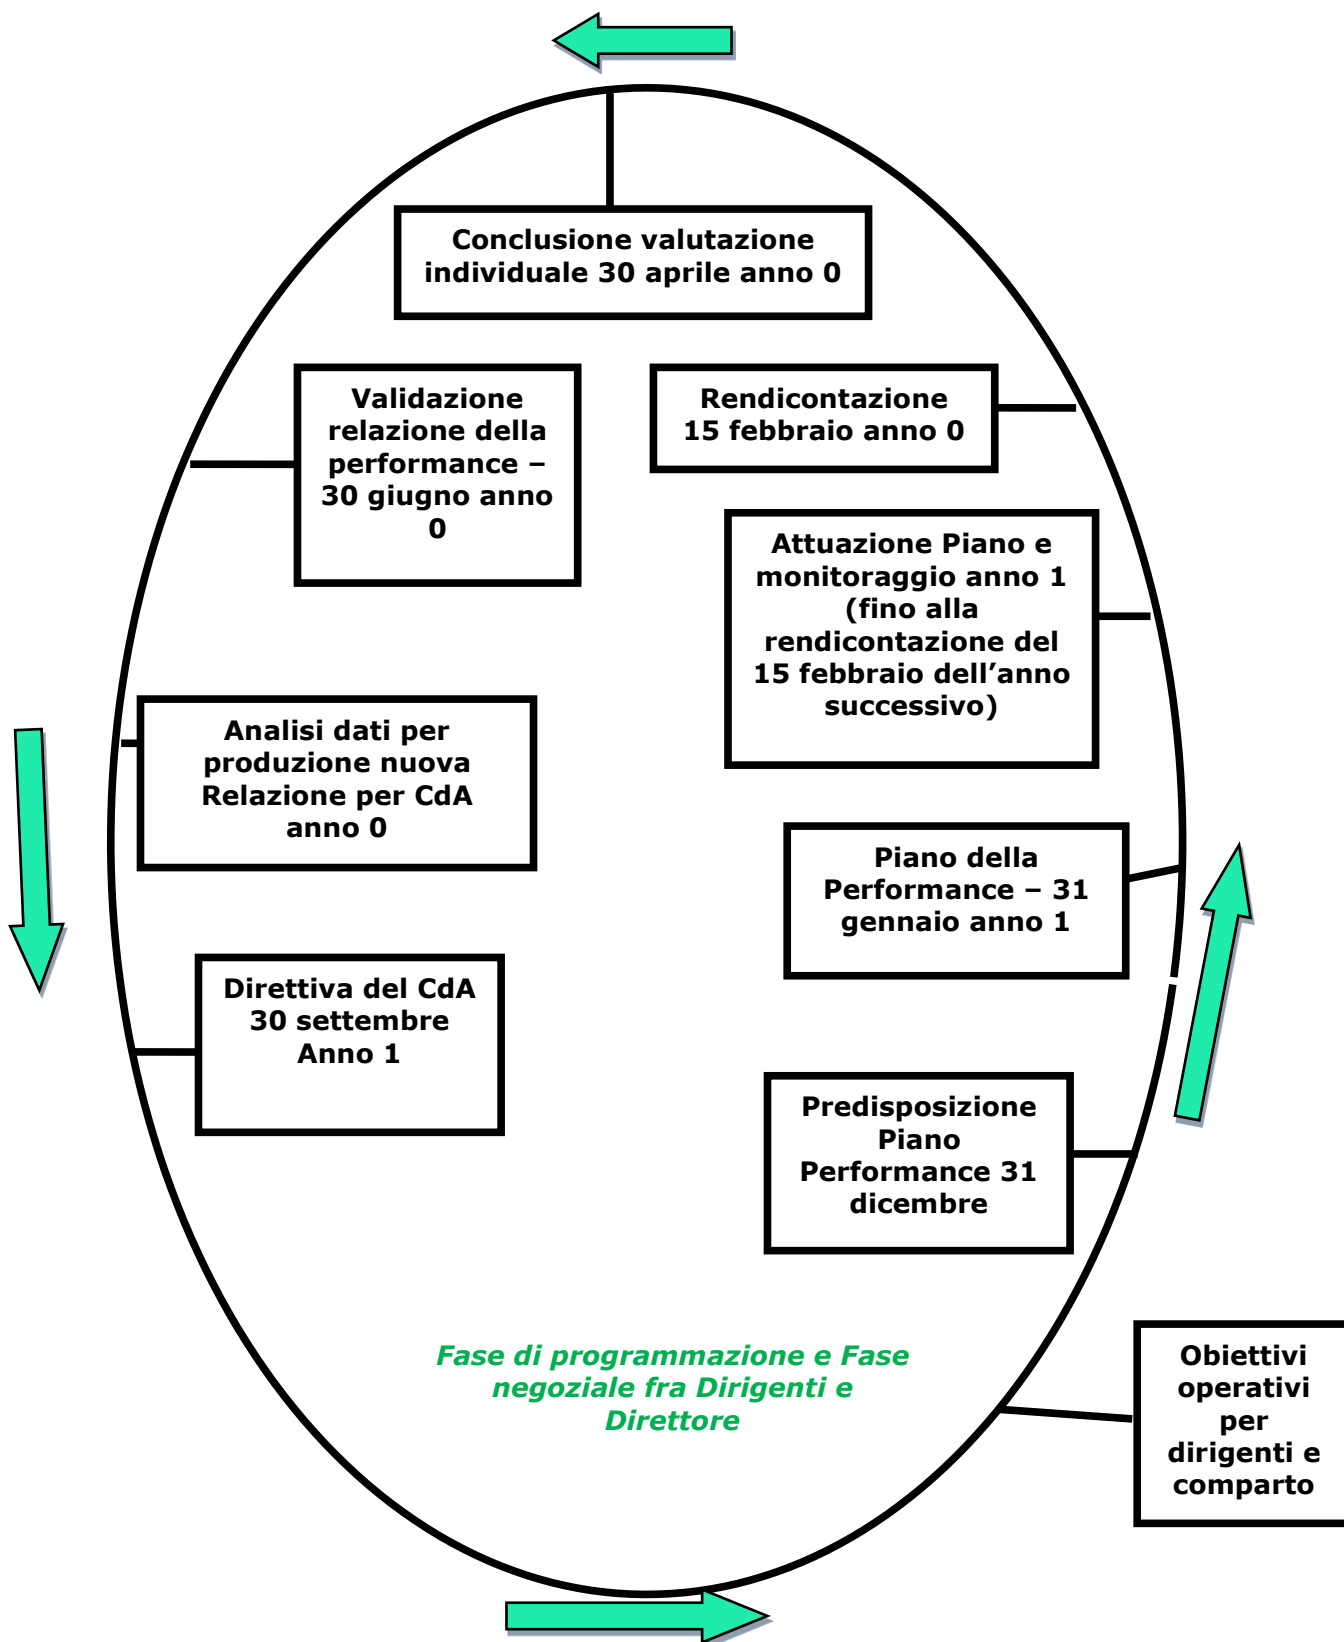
Conclusione valutazione individuale 30 aprile anno 0

Validazione relazione della performance – 30 giugno anno 0

Rendicontazione 15 febbraio anno 0

Attuazione Piano e monitoraggio anno 1 (fino alla rendicontazione del 15 febbraio dell’anno successivo)

Analisi dati per produzione nuova Relazione per CdA anno 0

Piano della Performance – 31 gennaio anno 1

Direttiva del CdA 30 settembre Anno 1

Predisposizione Piano Performance 31 dicembre

Fase di programmazione e Fase negoziale fra Dirigenti e Direttore

Obiettivi operativi per dirigenti e comparto